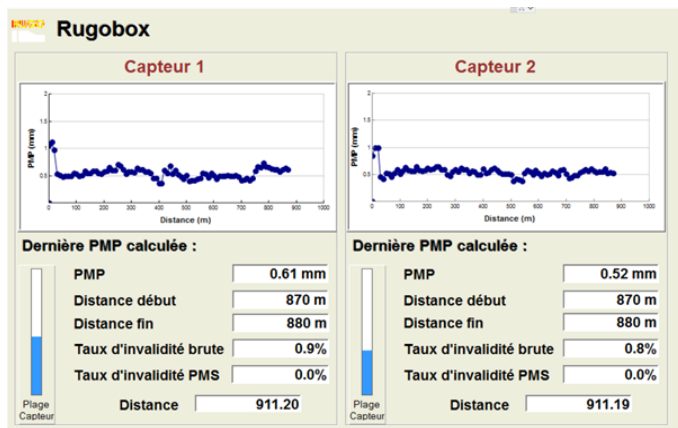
Rugobox

Capteur 1

PMP (mm)

2

1.5

1

0.5

0

0 100 200 300 400 500 600 700 800 900 1000

Distance (m)

Dernière PMP calculée :

| | |
|---|---|
| PMP | 0.61 mm |
| Distance début | 870 m |
| Distance fin | 880 m |
| Taux d'invalidité brute | 0.9% |
| Taux d'invalidité PMS | 0.0% |

Plage Capteur

Distance 911.20

Capteur 2

PMP (mm)

2

1.5

1

0.5

0

0 100 200 300 400 500 600 700 800 900 1000

Distance (m)

Dernière PMP calculée :

| | |
|---|---|
| PMP | 0.52 mm |
| Distance début | 870 m |
| Distance fin | 880 m |
| Taux d'invalidité brute | 0.8% |
| Taux d'invalidité PMS | 0.0% |

Plage Capteur

Distance 911.19